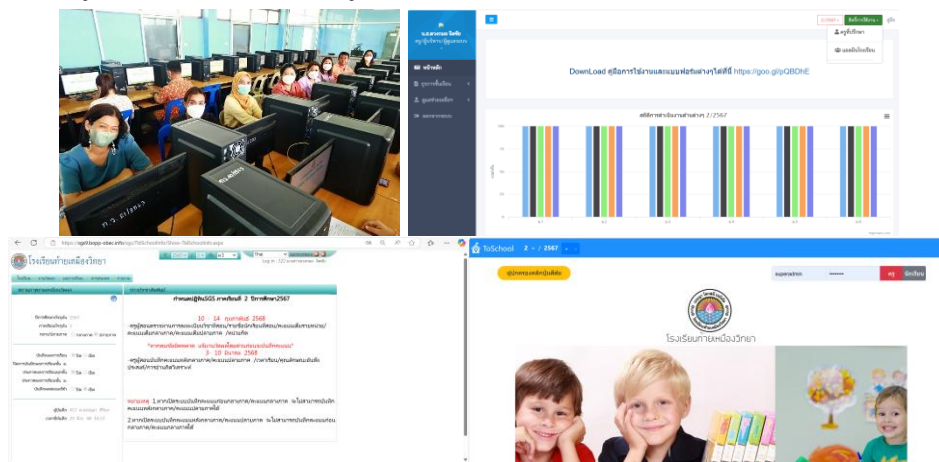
ก.ว. ภาษาไทย

น.ส.ดวงพร โอสถ
ครูผู้ปฏิบัติงาน/ผู้ดูแลระบบ

หน้าหลัก
ดูรายงานข้อมูล
ศูนย์ดาวน์โหลด
ออกจากระบบ

ครูที่ปรึกษา
แอดมินโรงเรียน

DownLoad คู่มือการใช้งานและแบบฟอร์มต่างๆได้ที่นี่ https://goo.gl/pQBDhE

สถิติการดำเนินงานส่วนต่างๆ 2/2567

https://sgs6.bopp-obec.info/sgs/TiSchoolInfo/Show-TiSchoolInfo.aspx

โรงเรียนท้ายเหมืองวิทยา

Log in : ครู/ผู้ดูแลระบบ

กำหนดส่งผู้ใช้นSGS ภาคเรียนที่ 2 ปีการศึกษา2567

10 - 14 กุมภาพันธ์ 2568

3 - 10 มีนาคม 2568

หมายเหตุ

ToSchool 2 / 2567

superadmin

โรงเรียนท้ายเหมืองวิทยา